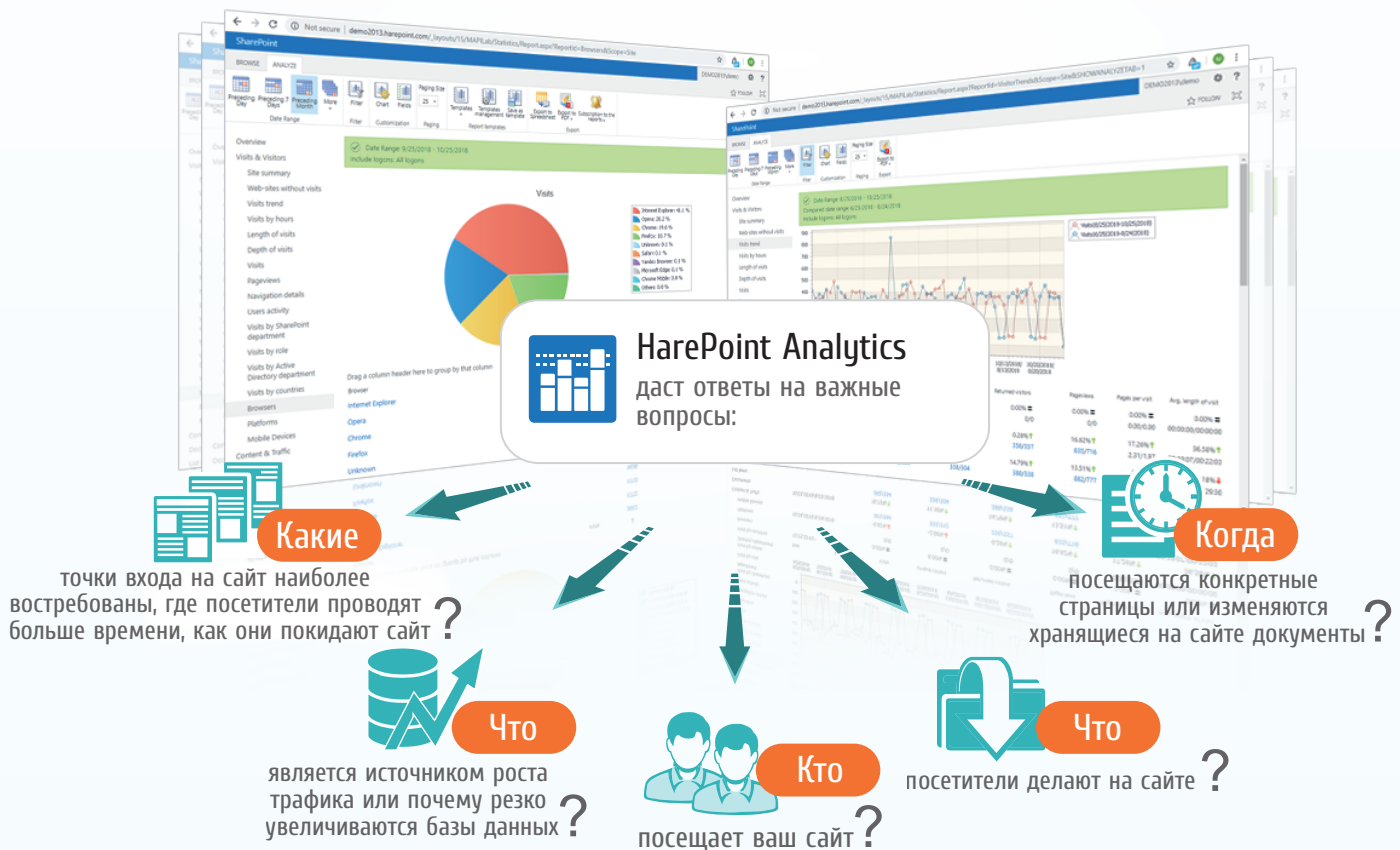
Not secure | demo2013.harepoint.com/_layouts/15/MAPILab/Statistics/ReportLaps?ReportId=Browsers&Scope=Site

SharePoint

BROWSE ANALYZE

Preceding Day Preceding 7 Days Preceding Month More

Date Range

Filter Chart Fields

Filter Customization

Paging Size 25

Paging

Templates Templates management Save as template

Report templates

Export to Spreadsheet Export to PDF Subscription to the report

Export

Overview
Visits & Visitors
Site summary
Web-sites without visits
Visits trend
Visits by hours
Length of visits
Depth of visits
Visits
Pageviews
Navigation details
Users activity
Visits by SharePoint department
Visits by role
Visits by Active Directory department
Visits by countries
Browsers
Platforms
Mobile Devices
Content & Traffic

Date Range: 9/25/2018 - 10/25/2018
Include logons: All logons

Visits

Drag a column header here to group by that column

Browser
Internet Explorer
Opera
Chrome
Firefox
Unknown

HarePoint Analytics
даст ответы на важные вопросы:

Какие
точки входа на сайт наиболее востребованы, где посетители проводят больше времени, как они покидают сайт ?

Что
является источником роста трафика или почему резко увеличиваются базы данных ?

Кто
посещает ваш сайт ?

Что
посетители делают на сайте ?

Когда
посещаются конкретные страницы или изменяются хранящиеся на сайте документы ?